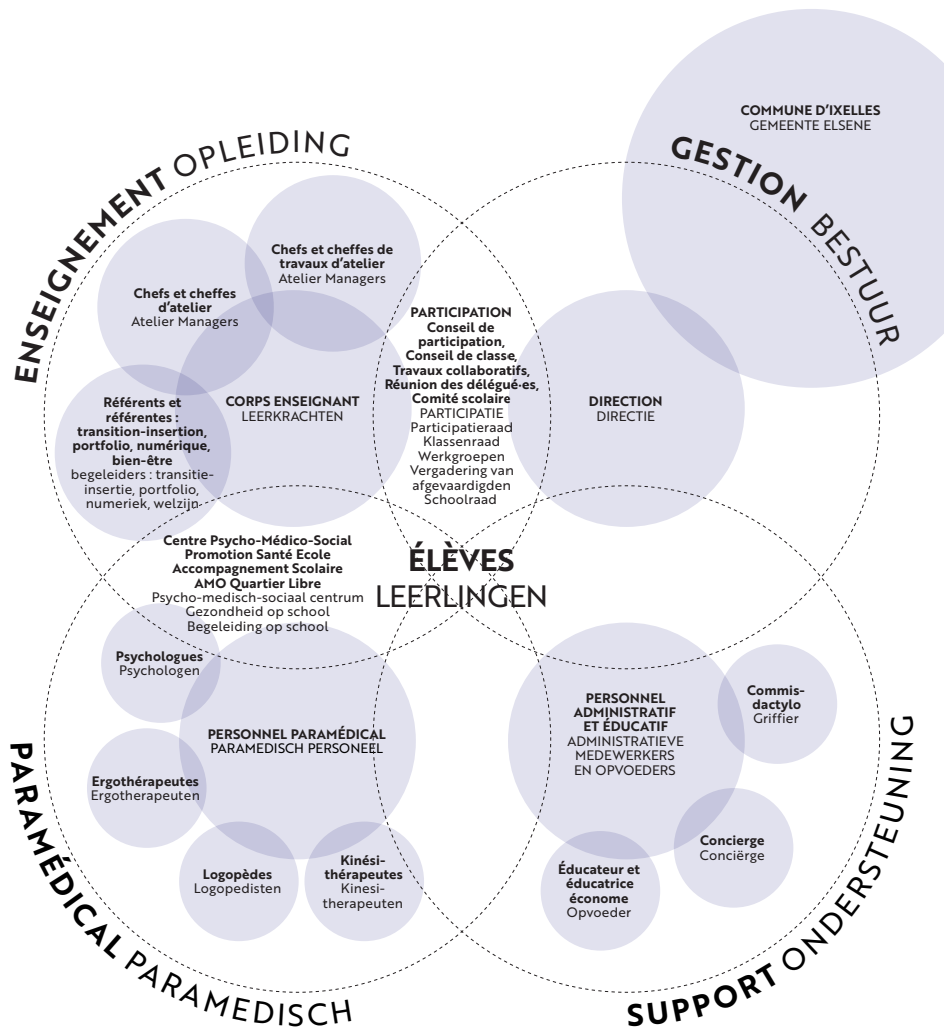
ENSEIGNEMENT OPLEIDING

GESTION BESTUUR

COMMUNE D'IXELLES
GEMEENTE ELSENE

Chefs et cheffes de travaux d'atelier
Atelier Managers

Chefs et cheffes d'atelier
Atelier Managers

CORPS ENSEIGNANT
LEERKRACHTEN

Référents et référentes : transition-insertion, portfolio, numérique, bien-être
begeleiders : transitie-insertie, portfolio, numeriek, welzijn

PARTICIPATION
Conseil de participation,
Conseil de classe,
Travaux collaboratifs,
Réunion des délégué·es,
Comité scolaire
PARTICIPATIE
Participatieraad
Klassenraad
Werkgroepen
Vergadering van afgevaardigden
Schoolraad

DIRECTION
DIRECTIE

Centre Psycho-Médico-Social
Promotion Santé Ecole
Accompagnement Scolaire
AMO Quartier Libre
Psycho-medisch-sociaal centrum
Gezondheid op school
Begeleiding op school

ÉLÈVES
LEERLINGEN

Psychologues
Psychologen

PERSONNEL PARAMÉDICAL
PARAMEDISCH PERSONEEL

Ergothérapeutes
Ergotherapeuten

Logopèdes
Logopedisten

Kinésithérapeutes
Kinesitherapeuten

PERSONNEL ADMINISTRATIF ET ÉDUCATIF
ADMINISTRATIEVE MEDEWERKERS EN OPVOEDERS

Commis-dactylo
Griffier

Concierge
Conciërge

Éducateur et éducatrice économe
Opvoeder

PARAMÉDICAL PARAMEDISCH

SUPPORT ONDERSTEUNING